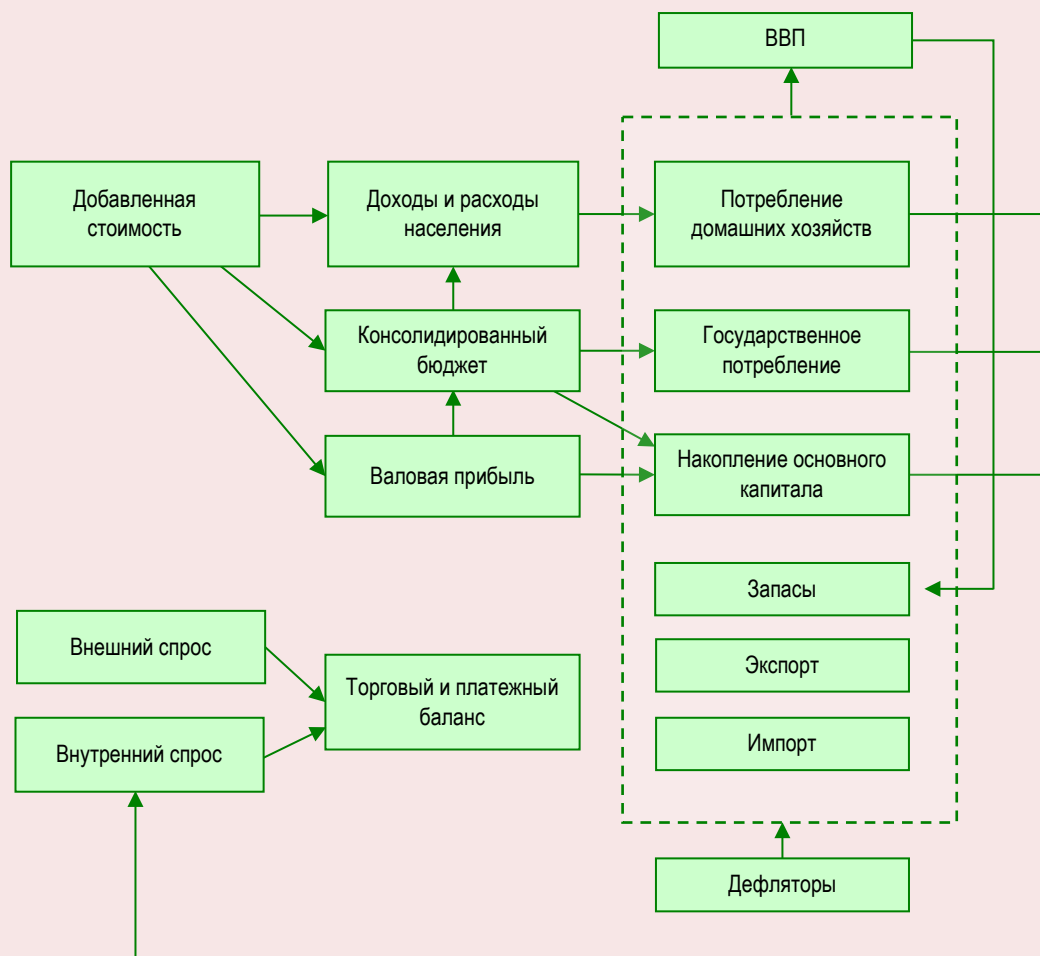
ВВП

Добавленная стоимость

Доходы и расходы населения

Потребление домашних хозяйств

Консолидированный бюджет

Государственное потребление

Валовая прибыль

Накопление основного капитала

Запасы

Внешний спрос

Торговый и платежный баланс

Экспорт

Внутренний спрос

Импорт

Дефляторы